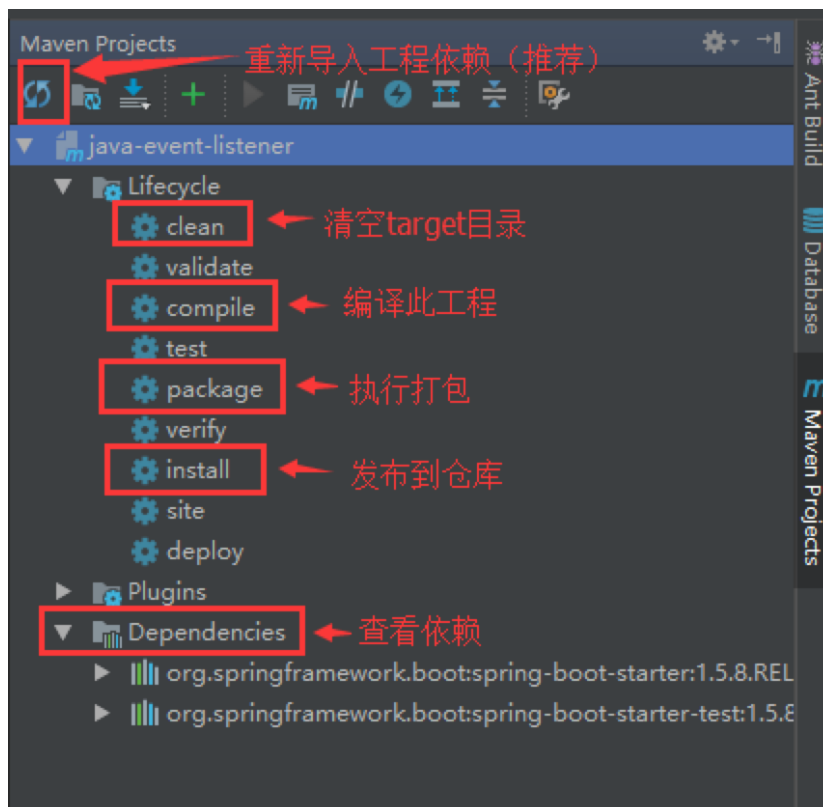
Maven Projects

重新导入工程依赖（推荐）

java-event-listener

Lifecycle

clean

清空target目录

validate

compile

编译此工程

test

package

执行打包

verify

install

发布到仓库

site

deploy

Plugins

Dependencies

查看依赖

org.springframework.boot:spring-boot-starter:1.5.8.REL

org.springframework.boot:spring-boot-starter-test:1.5.8

Ant Build

Database

Maven Projects